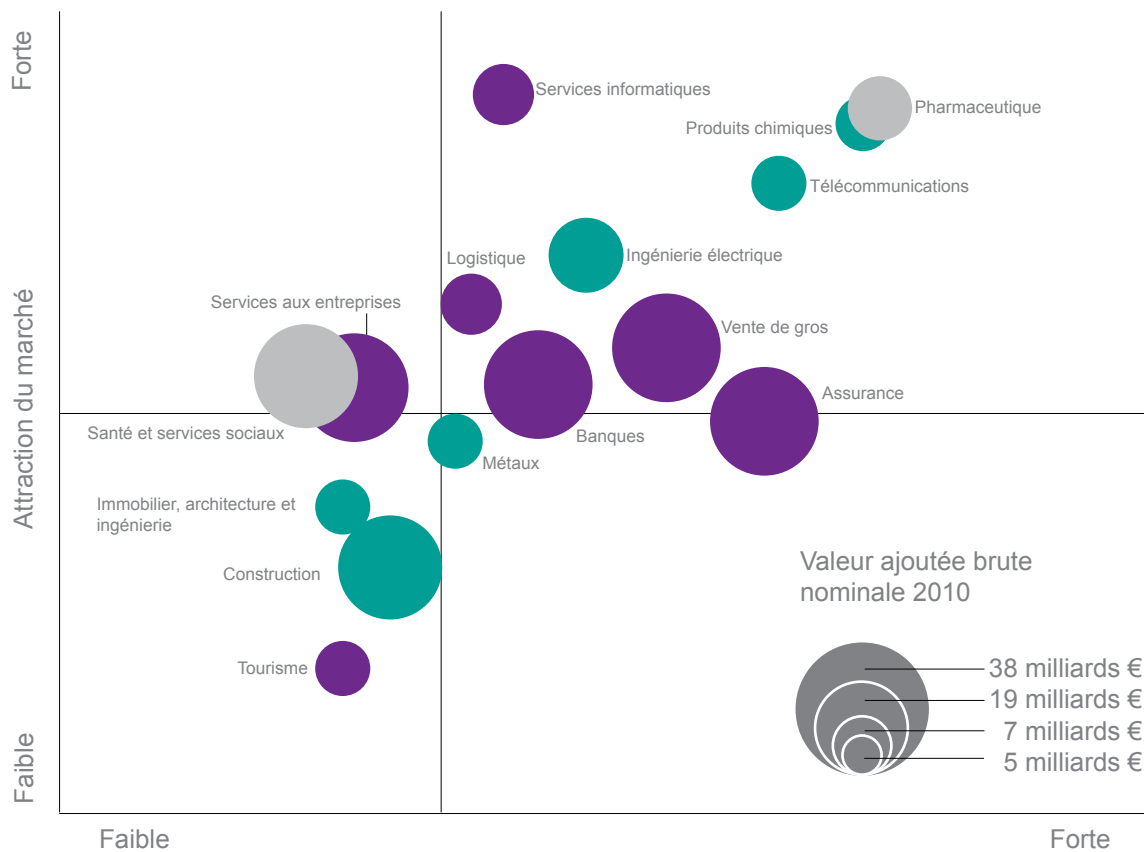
Forte

Attraction du marché

Faible

Services informatiques

Pharmaceutique

Produits chimiques

Télécommunications

Logistique

Ingénierie électrique

Services aux entreprises

Vente de gros

Assurance

Santé et services sociaux

Banques

Métaux

Immobilier, architecture et ingénierie

Construction

Tourisme

Valeur ajoutée brute nominale 2010

38 milliards €
19 milliards €
7 milliards €
5 milliards €

Faible

Forte